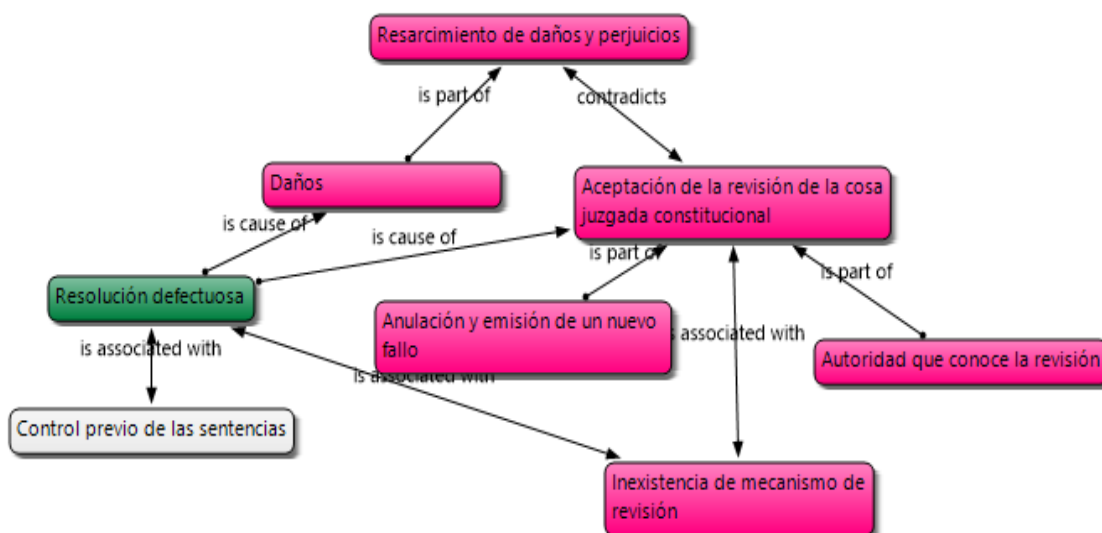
Resarcimiento de daños y perjuicios

is part of

contradicts

Daños

Aceptación de la revisión de la cosa juzgada constitucional

is cause of

is cause of

is part of

is part of

Resolución defectuosa

Anulación y emisión de un nuevo fallo

is associated with

Autoridad que conoce la revisión

is associated with

is associated with

Control previo de las sentencias

Inexistencia de mecanismo de revisión